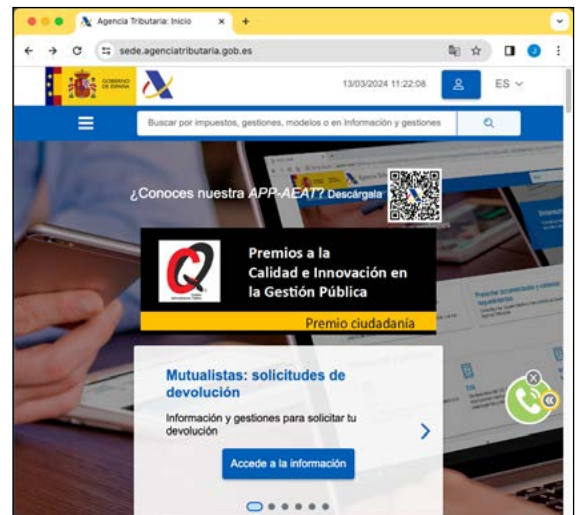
Agencia Tributaria: Inicio × +

sede.agenciatributaria.gob.es

GOBIERNO DE ESPAÑA

13/03/2024 11:22:08

ES

Buscar por impuestos, gestiones, modelos o en Información y gestiones

¿Conoces nuestra APP-AEAT? Descárgala

Premios a la Calidad e Innovación en la Gestión Pública

Premio ciudadanía

Mutualistas: solicitudes de devolución

Información y gestiones para solicitar tu devolución

Accede a la información